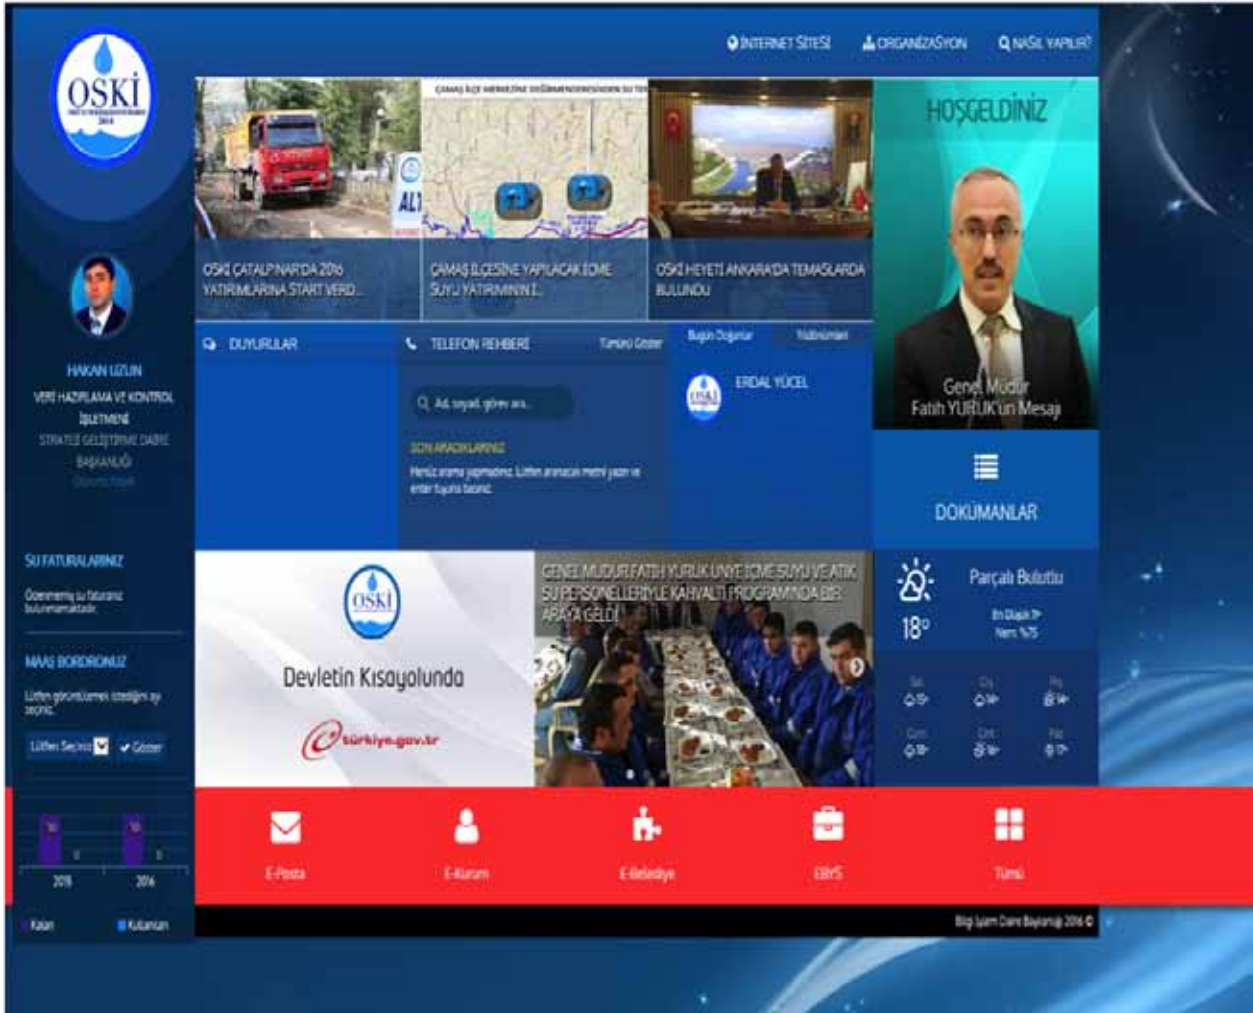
İNTERNET SİTESİ ORGANİZASYON NASIL YAPILIR?

OSKİ

HOŞGELDİNİZ

OSKİ ÇATALPINAR'DA 2016 YATIRIMLARINA START VERD...

ÇARŞAMBA İLÇESİNE YAPILACAK İÇME SUYU YATIRIMININ İ...

OSKİ HEYETİ ANKARA'DA TEMASLARDA BULUNDU

Genel Müdür Fatih YURUK'un Mesajı

HAKAN UZUN
VERİ HAZIRLAMA VE KONTROL İŞLETMENİ
STRATEJİ GELİŞTİRME DAİRE BAŞKANLIĞI

DUYURULAR

TELEFON REHBERİ Tümünü Göster

Bugün Doğanlar Yıldönümleri

ERDAL YÜCEL

Ad, soyad, görev ara...

SON ARADIKLARINIZ

Henüz arama yapmadınız. Lütfen aranacak metni yazın ve enter tuşuna basınız.

DOKÜMANLAR

SU FATURALARINIZ

Ödenmemiş su faturanız bulunmamaktadır.

MAAŞ BORDRONUZ

Lütfen görüntülemek istediğiniz ay seçiniz.

Lütfen Seçiniz Göster

Devletin Kısayolunda

türkiye.gov.tr

GENEL MÜDÜR FATİH YÜRÜK ÜNYE İÇME SUYU VE ATIK SU PERSONELLERİYLE KAHVALTI PROGRAMINDA BİR ARAYA GELDİ

Parçalı Bulutlu

18°

2015 2016

Kalan Kullanılan

E-Posta E-Kurum E-Belediye EBYS Tümü

Bilgi İşlem Daire Başkanlığı 2016 ©